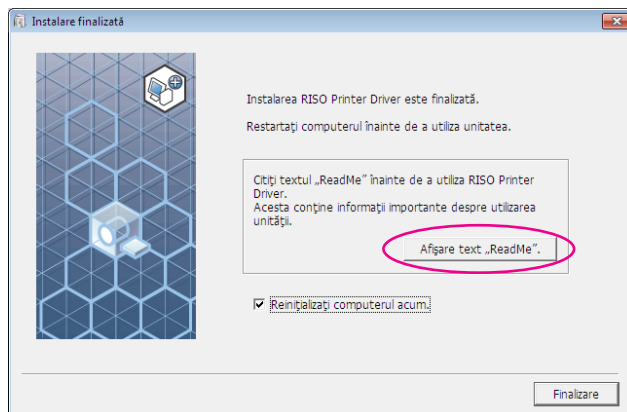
Instalare finalizată

Instalarea RISO Printer Driver este finalizată.

Restartaţi computerul înainte de a utiliza unitatea.

Citiţi textul „ReadMe" înainte de a utiliza RISO Printer Driver.
Acesta conţine informaţii importante despre utilizarea unităţii.

Afişare text „ReadMe".

☑ Reiniţializaţi computerul acum.

Finalizare